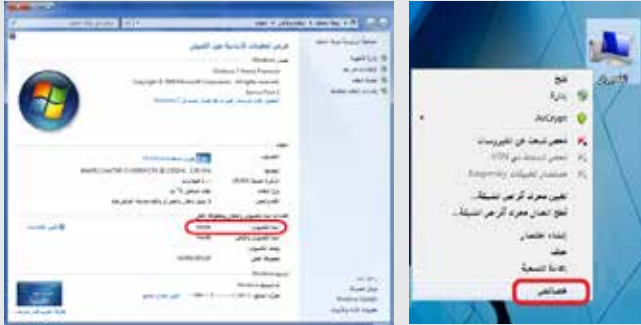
فتح
إدارة
AxCrypt
فحص باستخدام
تعيين محرك أقراص شبكة...
قطع اتصال محرك أقراص الشبكة...
إنشاء اختصار
حذف
إعادة التسمية
خصائص

عرض المعلومات الأساسية حول الكمبيوتر
Windows 7 Home Premium
Copyright © 2009 Microsoft Corporation. All rights reserved.
Service Pack 1
Windows 7
النظام
اسم الكمبيوتر
Windows